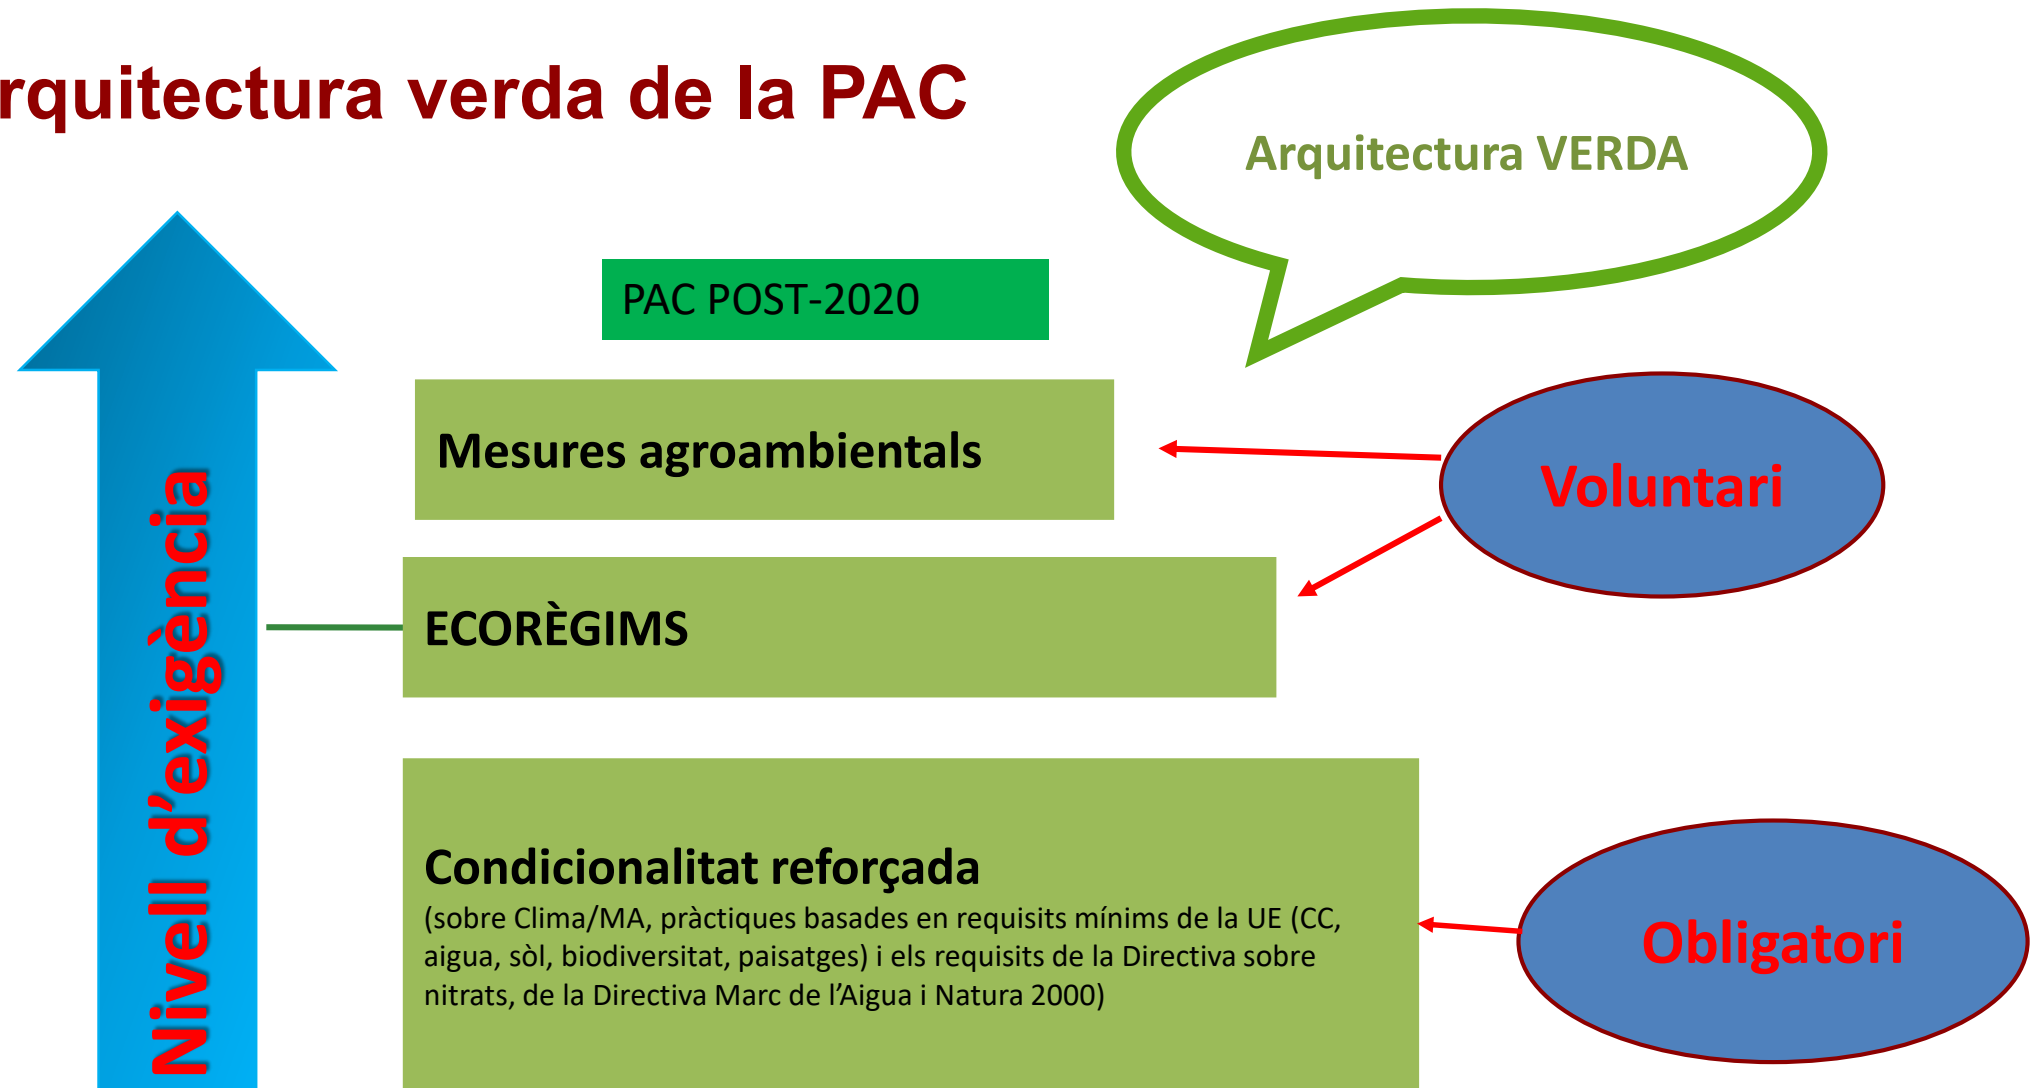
rquitectura verda de la PAC

Arquitectura VERDA

PAC POST-2020

Mesures agroambientals

Voluntari

ECORÈGIMS

Nivell d'exigència

Condicionalitat reforçada
(sobre Clima/MA, pràctiques basades en requisits mínims de la UE (CC, aigua, sòl, biodiversitat, paisatges) i els requisits de la Directiva sobre nitrats, de la Directiva Marc de l'Aigua i Natura 2000)

Obligatori